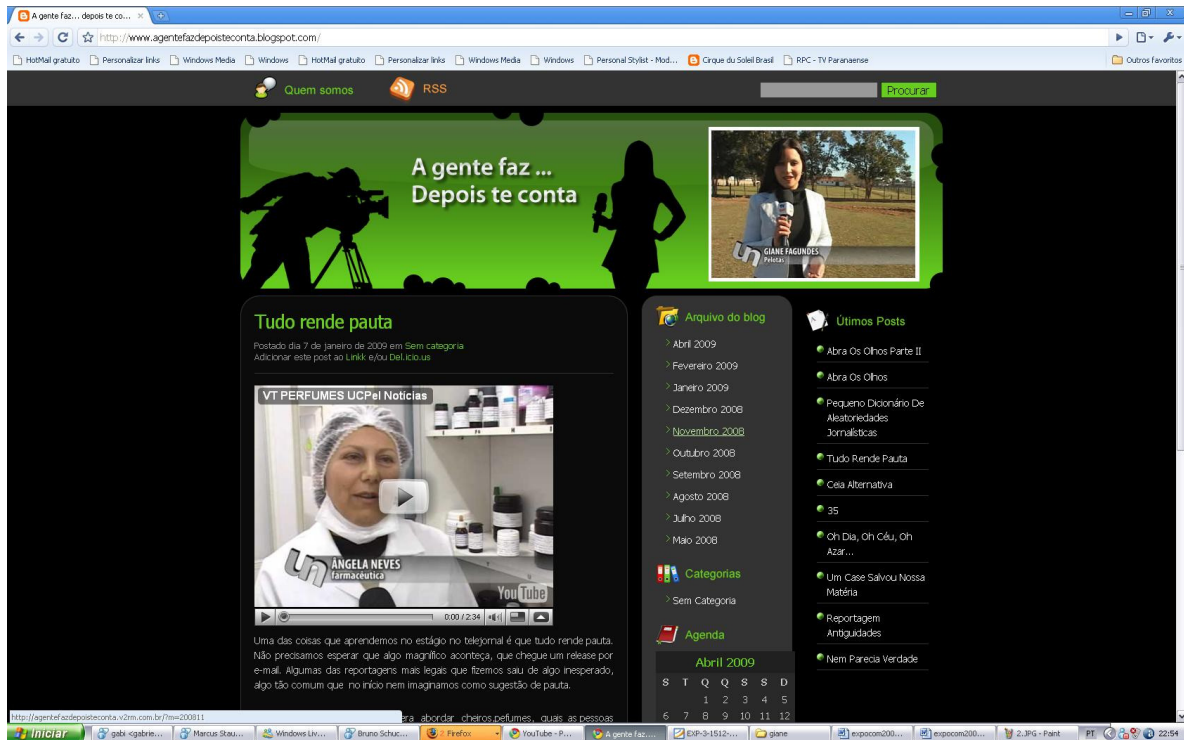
A gente faz... depois te co... ×

http://www.agentefazdepoisteconta.blogspot.com/

HotMail gratuito Personalizar links Windows Media Windows HotMail gratuito Personalizar links Windows Media Windows Personal Stylist - Mod... Cirque du Soleil Brasil RPC - TV Paranaense Outros favoritos

Quem somos RSS Procurar

A gente faz ...
Depois te conta

GIANE FAGUNDES
Pelotas

Tudo rende pauta

Postado dia 7 de janeiro de 2009 em Sem categoria
Adicionar este post ao Linkk e/ou Del.icio.us

VT PERFUMES UCPel Notícias

ÂNGELA NEVES
farmacêutica

YouTube

0:00 / 2:34

Uma das coisas que aprendemos no estágio no telejornal é que tudo rende pauta. Não precisamos esperar que algo magnífico aconteça, que chegue um release por e-mail. Algumas das reportagens mais legais que fizemos saiu de algo inesperado, algo tão comum que no início nem imaginamos como sugestão de pauta.

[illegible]era abordar cheiros,pefumes, quais as pessoas

Arquivo do blog
Abril 2009
Fevereiro 2009
Janeiro 2009
Dezembro 2008
Novembro 2008
Outubro 2008
Setembro 2008
Agosto 2008
Julho 2008
Maio 2008

Categorias
Sem Categoria

Agenda

Abril 2009
| S | T | Q | Q | S | S | D |
|---|---|---|---|---|---|---|
| | | 1 | 2 | 3 | 4 | 5 |
| 6 | 7 | 8 | 9 | 10 | 11 | 12 |

Útimos Posts
Abra Os Olhos Parte II
Abra Os Olhos
Pequeno Dicionário De Aleatoriedades Jornalísticas
Tudo Rende Pauta
Ceia Alternativa
35
Oh Dia, Oh Céu, Oh Azar...
Um Case Salvou Nossa Matéria
Reportagem Antiguidades
Nem Parecia Verdade

http://agentefazdepoisteconta.v2rm.com.br/?m=200811

Iniciar gabi <gabrie... Marcus Stau... Windows Liv... Bruno Schuc... Firefox YouTube - P... A gente faz.... EXP-3-1512-... giane expocom200... expocom200... 2.JPG - Paint PT 22:54